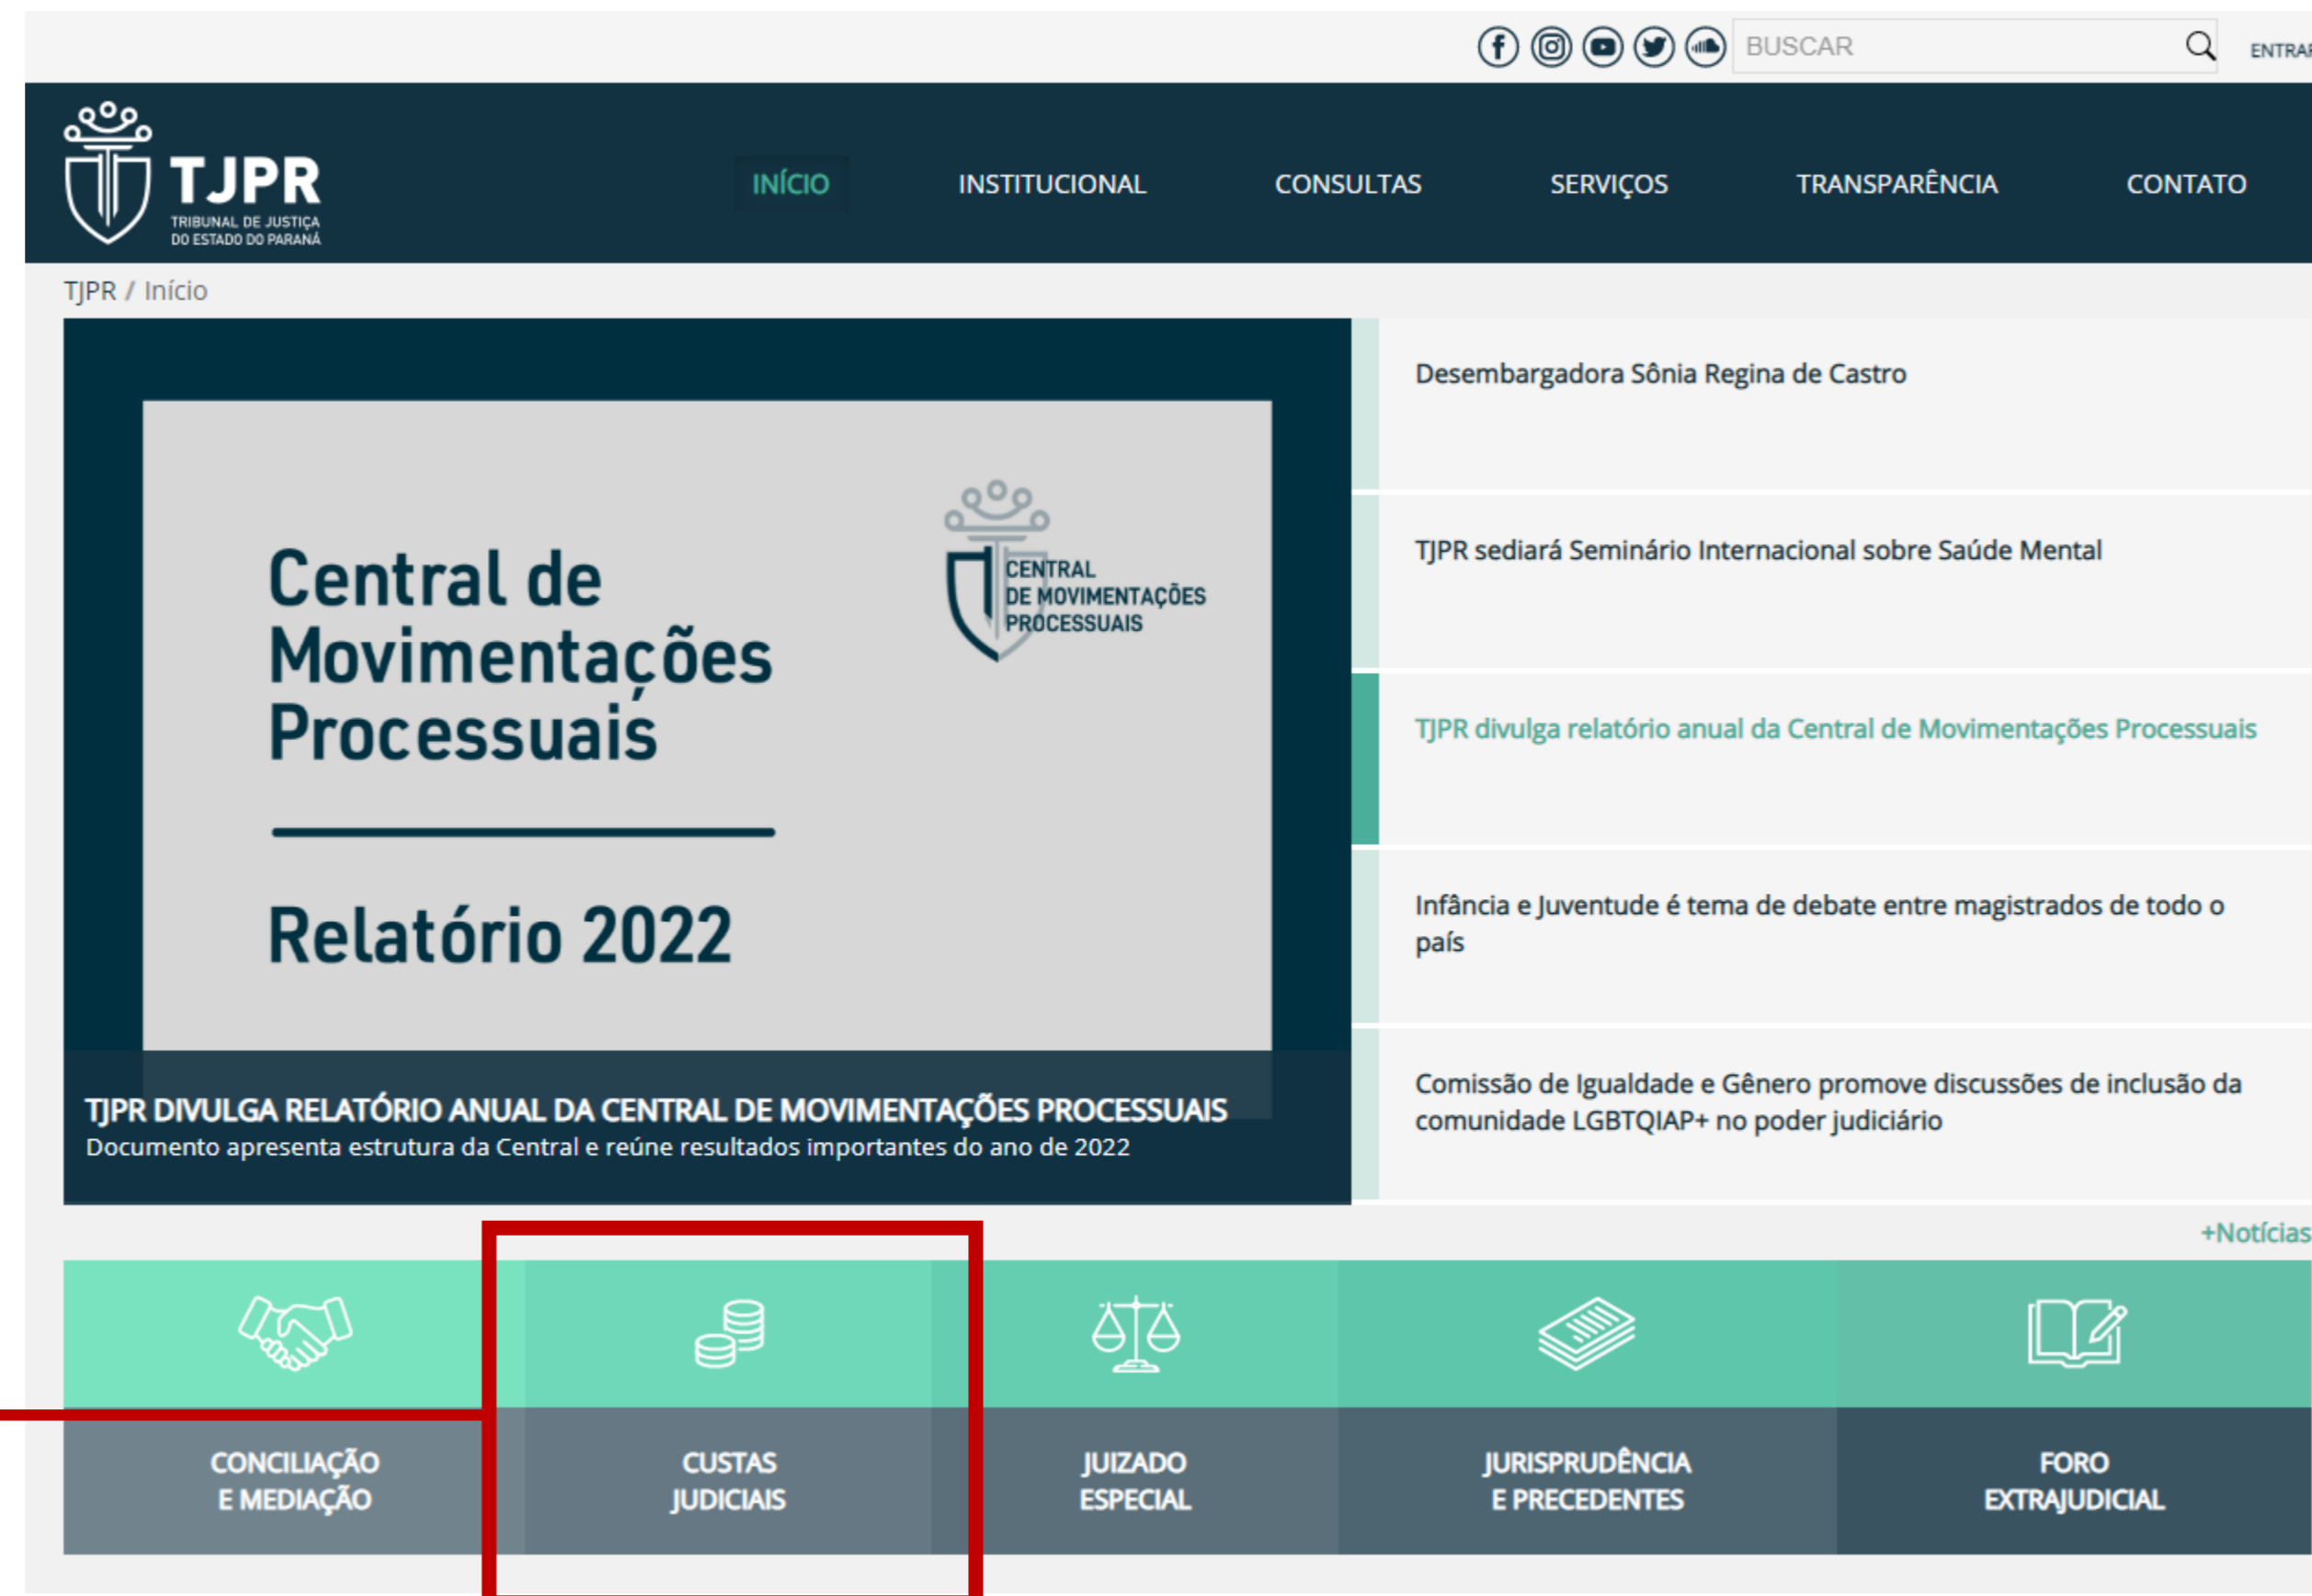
BUSCAR

ENTRAR

TJPR
TRIBUNAL DE JUSTIÇA DO ESTADO DO PARANÁ

INÍCIO INSTITUCIONAL CONSULTAS SERVIÇOS TRANSPARÊNCIA CONTATO

TJPR / Início

Central de Movimentações Processuais

CENTRAL DE MOVIMENTAÇÕES PROCESSUAIS

Relatório 2022

TJPR DIVULGA RELATÓRIO ANUAL DA CENTRAL DE MOVIMENTAÇÕES PROCESSUAIS
Documento apresenta estrutura da Central e reúne resultados importantes do ano de 2022

Desembargadora Sônia Regina de Castro

TJPR sediará Seminário Internacional sobre Saúde Mental

TJPR divulga relatório anual da Central de Movimentações Processuais

Infância e Juventude é tema de debate entre magistrados de todo o país

Comissão de Igualdade e Gênero promove discussões de inclusão da comunidade LGBTQIAP+ no poder judiciário

+Notícias

CONCILIAÇÃO E MEDIAÇÃO

CUSTAS JUDICIAIS

JUIZADO ESPECIAL

JURISPRUDÊNCIA E PRECEDENTES

FORO EXTRAJUDICIAL